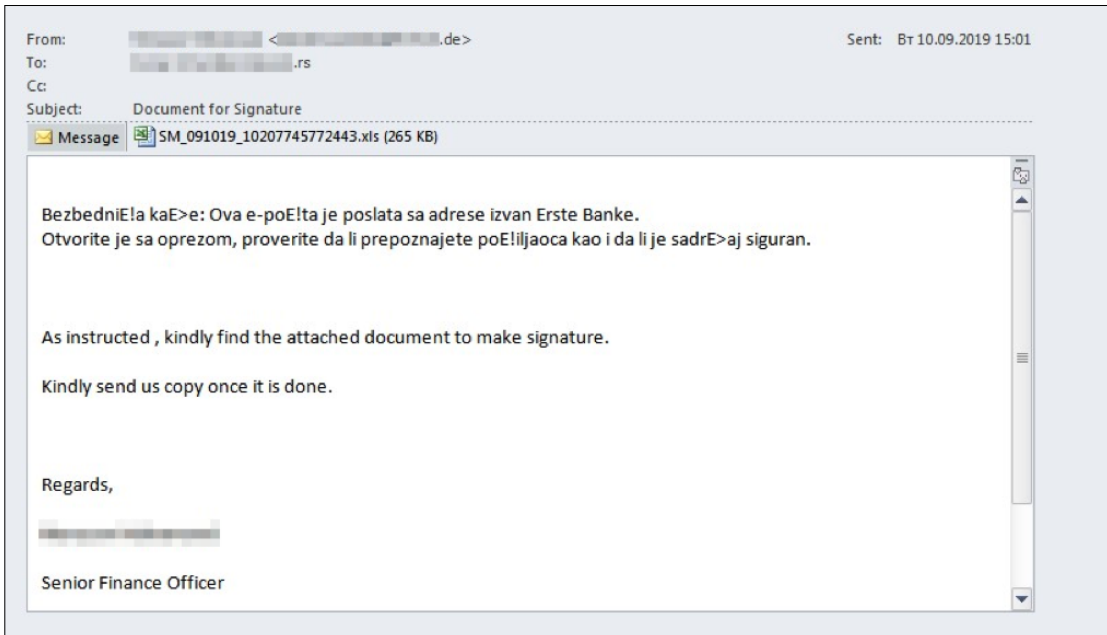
From: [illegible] <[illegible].de>
To: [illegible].rs
Cc:
Subject: Document for Signature

Sent: Вт 10.09.2019 15:01

Message SM_091019_10207745772443.xls (265 KB)

BezbedniE!a kaE>e: Ova e-poE!ta je poslata sa adrese izvan Erste Banke.
Otvorite je sa oprezom, proverite da li prepoznajete poE!iljaoca kao i da li je sadrE>aj siguran.

As instructed , kindly find the attached document to make signature.

Kindly send us copy once it is done.

Regards,

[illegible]

Senior Finance Officer